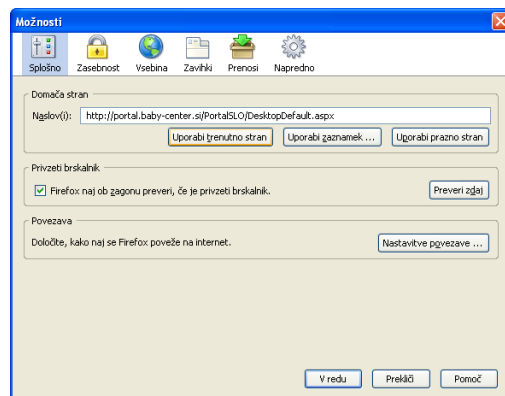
Možnosti

Splošno Zasebnost Vsebina Zavihki Prenosi Napredno

Domača stran
Naslov(i): http://portal.baby-center.si/PortalSLO/DesktopDefault.aspx
Uporabi trenutno stran Uporabi zaznamek ... Uporabi prazno stran

Privzeti brskalnik
Firefox naj ob zagonu preveri, če je privzeti brskalnik.
Preveri zdaj

Povezava
Določite, kako naj se Firefox poveže na internet.
Nastavitve povezave ...

V redu Prekliči Pomoč